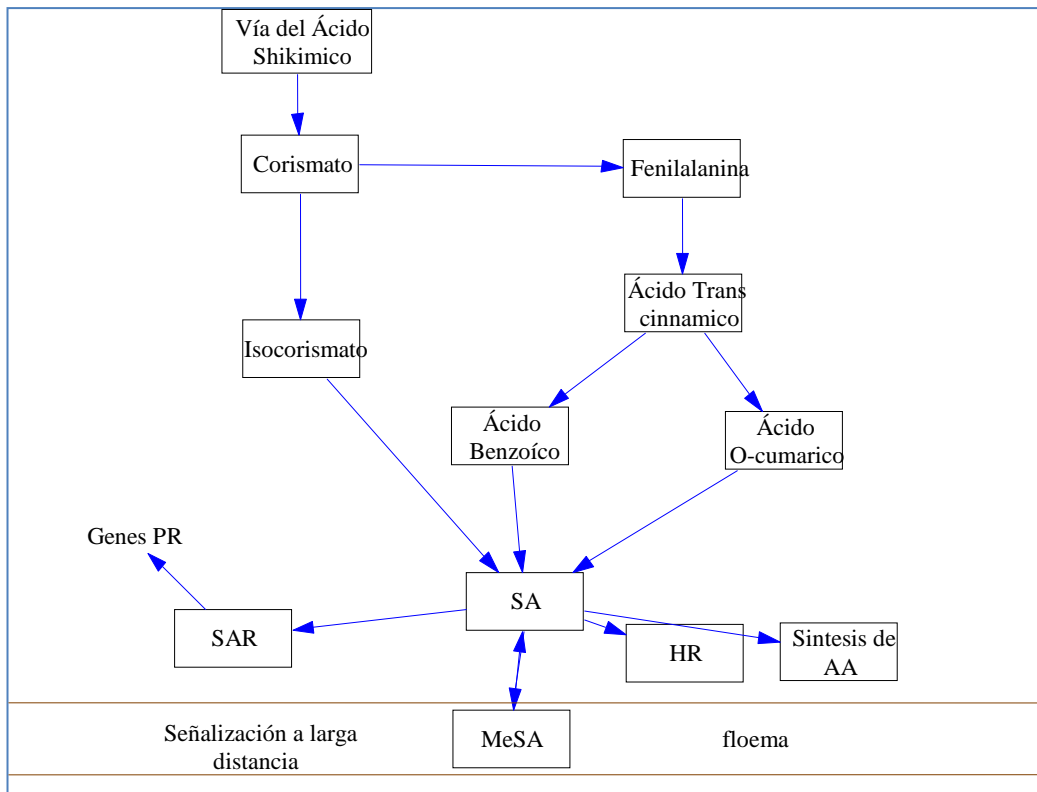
Vía del Ácido Shikimico

Corismato

Fenilalanina

Ácido Trans cinnamico

Isocorismato

Ácido Benzoíco

Ácido O-cumarico

Genes PR

SA

SAR

HR

Sintesis de AA

Señalización a larga distancia

MeSA

floema